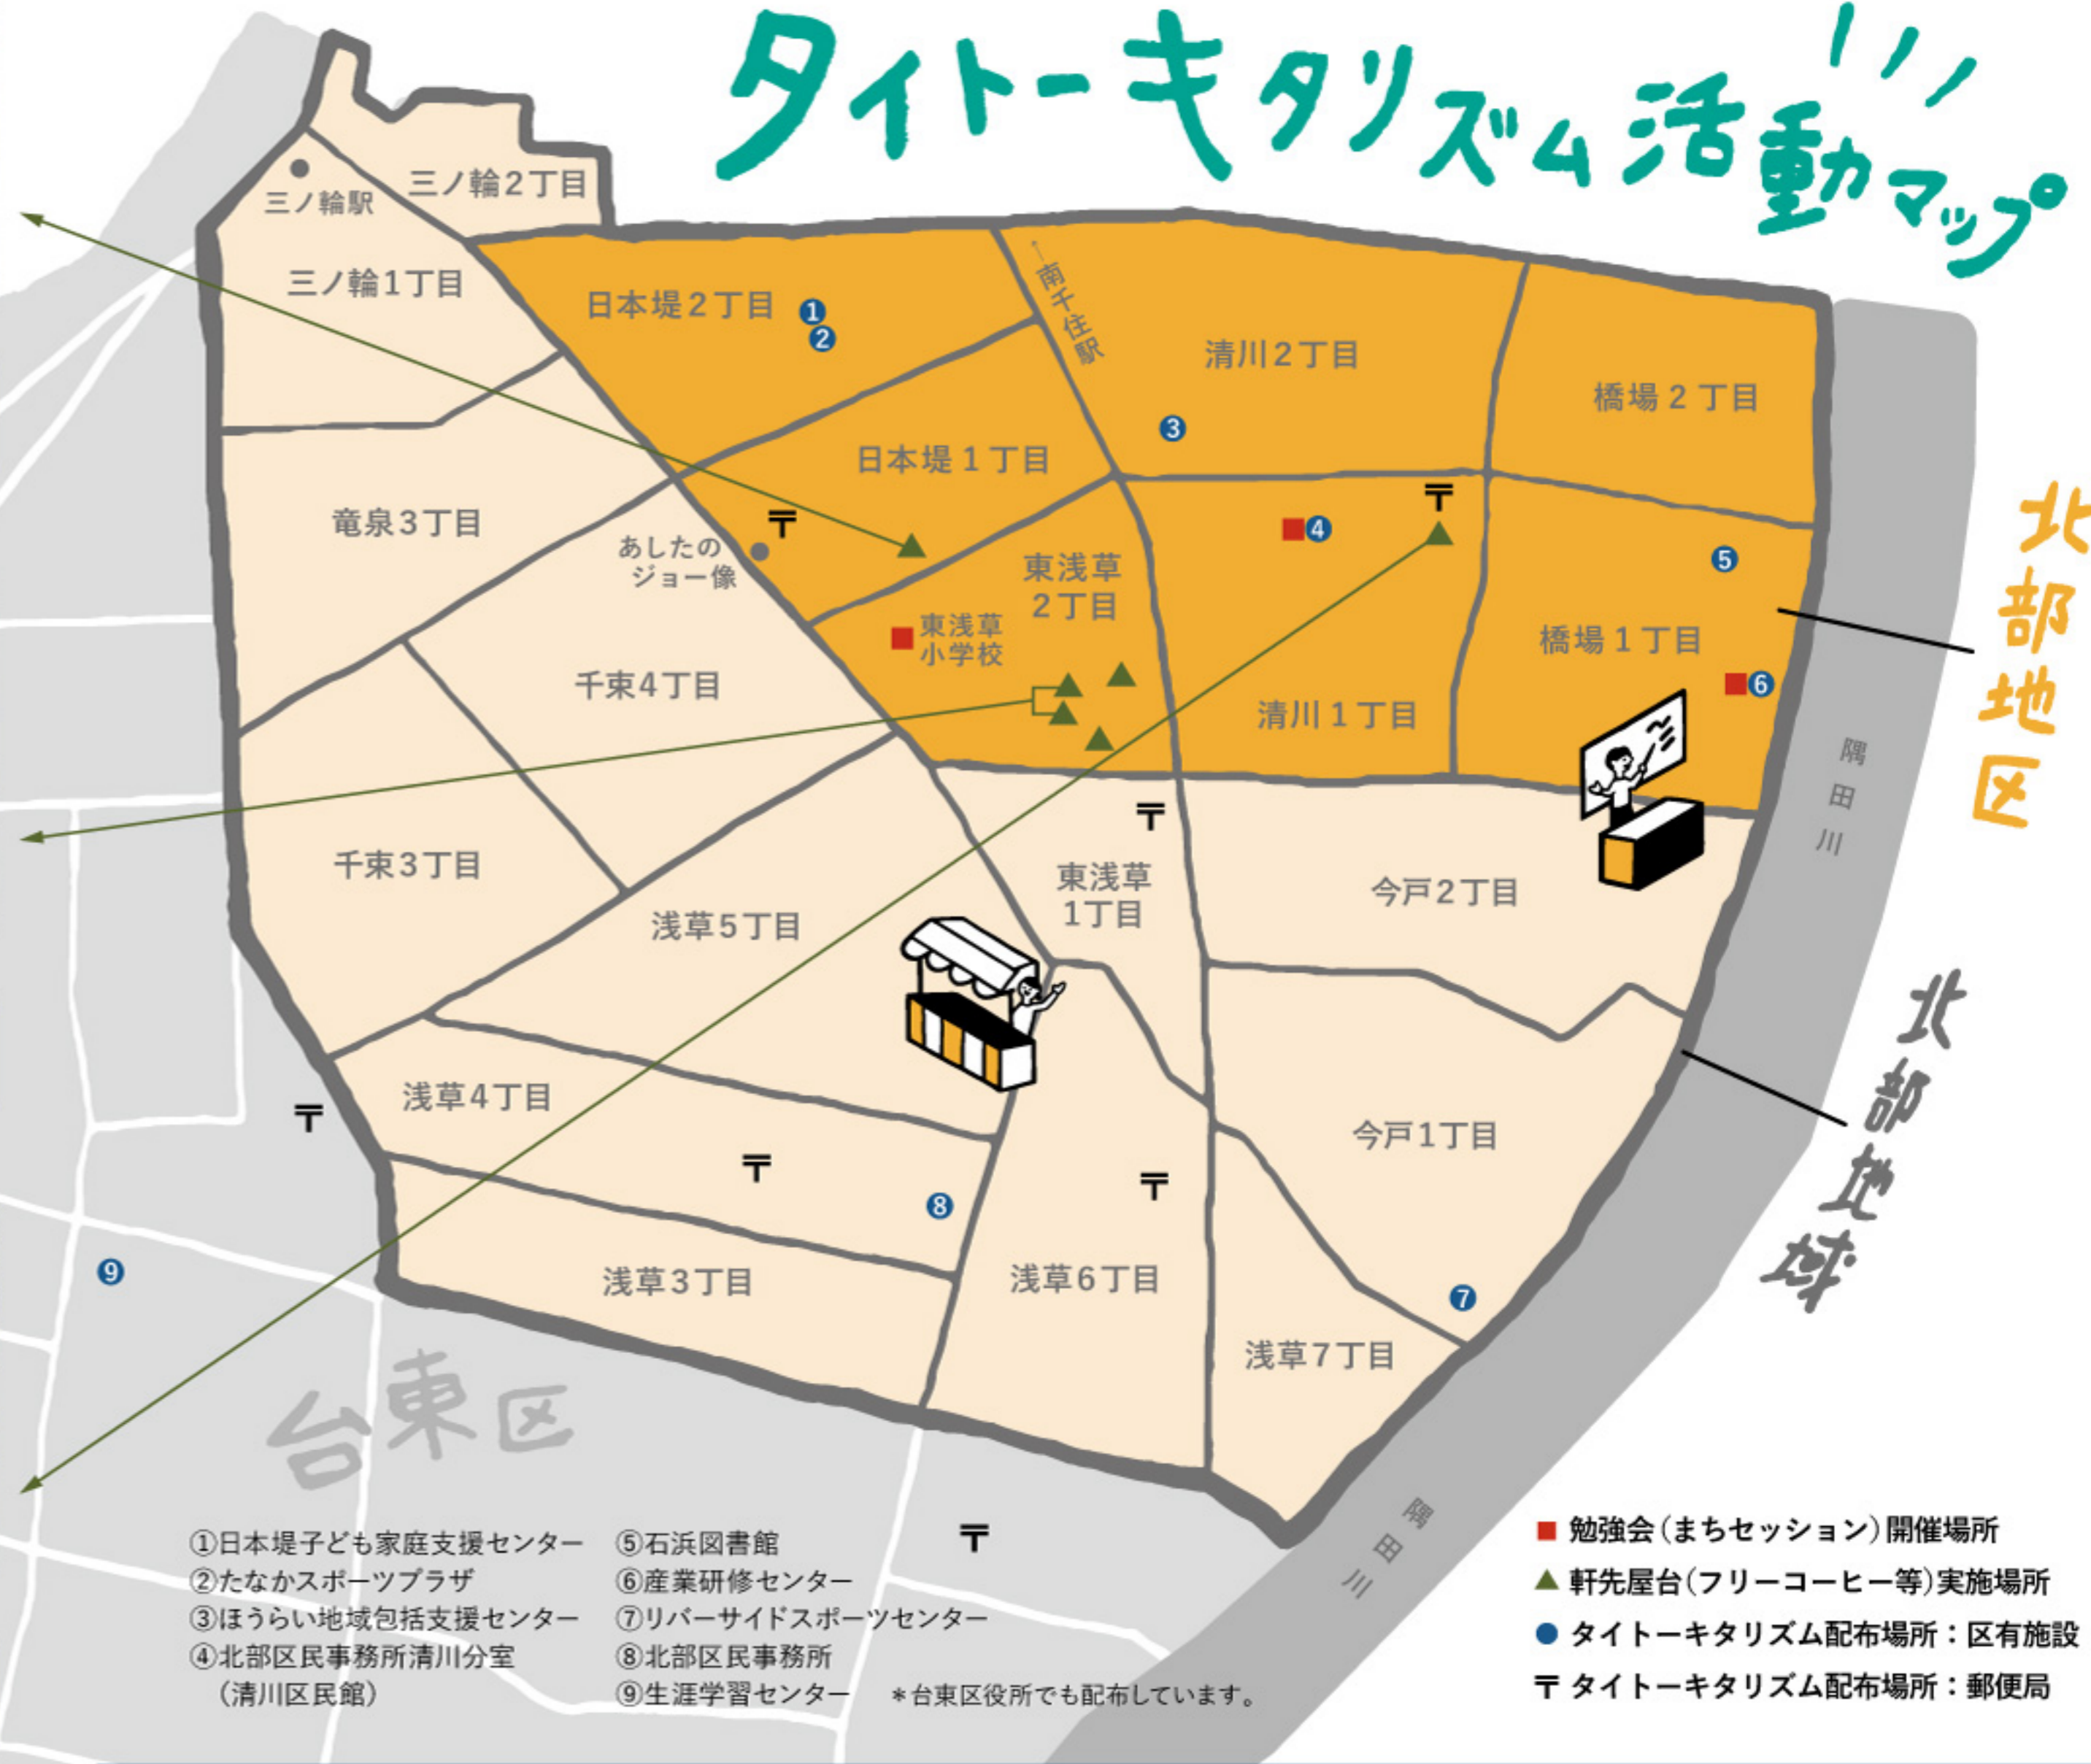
タイトーキタリズム活動マップ

三ノ輪駅
三ノ輪2丁目
三ノ輪1丁目
日本堤2丁目 ① ②
←南千住駅
清川2丁目
橋場 2 丁目
③
日本堤 1 丁目
竜泉3丁目
あしたのジョー像
東浅草 2丁目
④
⑤
北部地区
東浅草小学校
橋場 1 丁目
⑥
千束4丁目
清川 1 丁目
隅田川
千束3丁目
東浅草 1丁目
今戸2丁目
浅草5丁目
北部地域
浅草4丁目
今戸1丁目
⑧
⑨
浅草3丁目
浅草6丁目
⑦
浅草7丁目
台東区
隅田川

①日本堤子ども家庭支援センター
②たなかスポーツプラザ
③ほうらい地域包括支援センター
④北部区民事務所清川分室（清川区民館）
⑤石浜図書館
⑥産業研修センター
⑦リバーサイドスポーツセンター
⑧北部区民事務所
⑨生涯学習センター
＊台東区役所でも配布しています。

■ 勉強会（まちセッション）開催場所
▲ 軒先屋台（フリーコーヒー等）実施場所
● タイトーキタリズム配布場所：区有施設
〒 タイトーキタリズム配布場所：郵便局